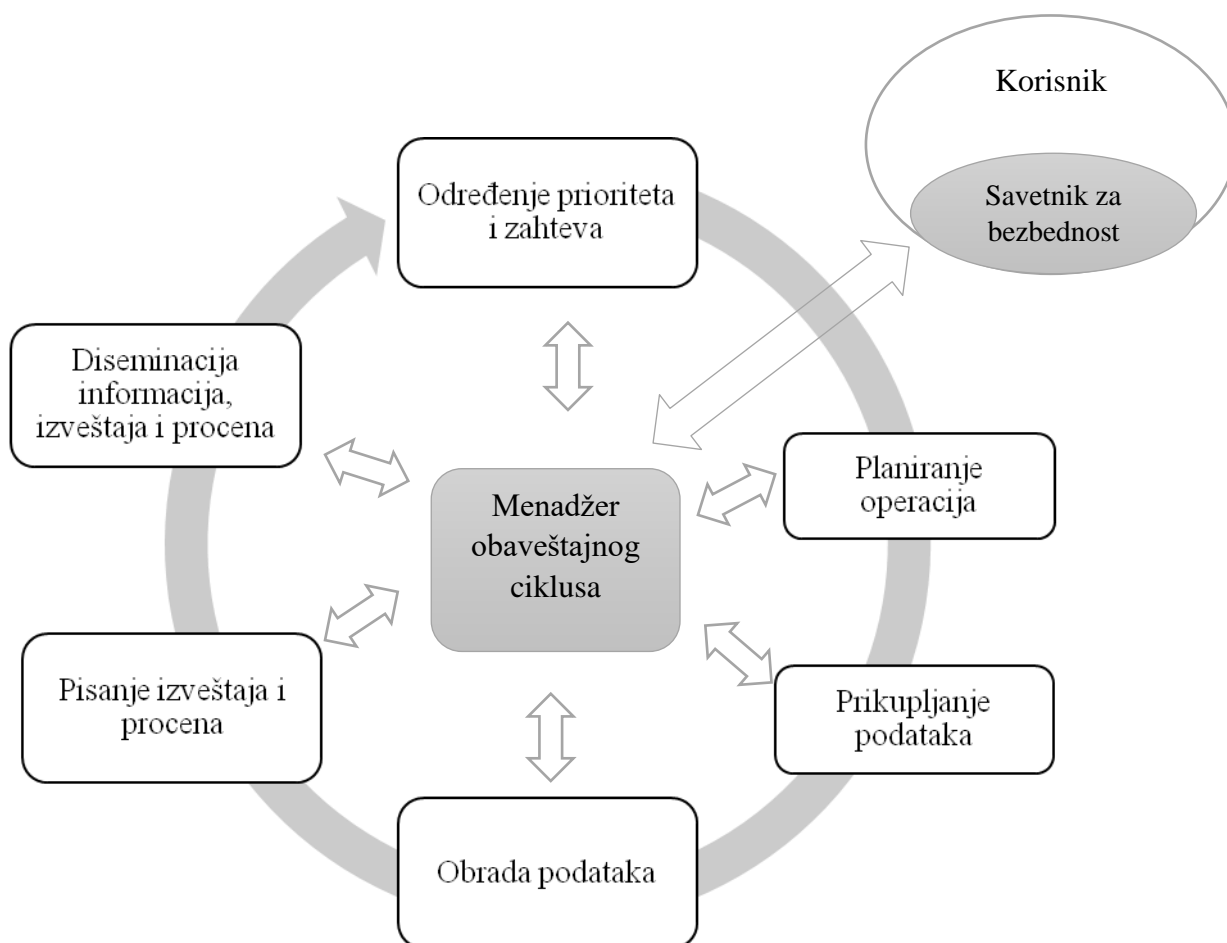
Korisnik

Savetnik za bezbednost

Određenje prioriteta i zahteva

Diseminacija informacija, izveštaja i procena

Menadžer obaveštajnog ciklusa

Planiranje operacija

Pisanje izveštaja i procena

Prikupljanje podataka

Obrada podataka